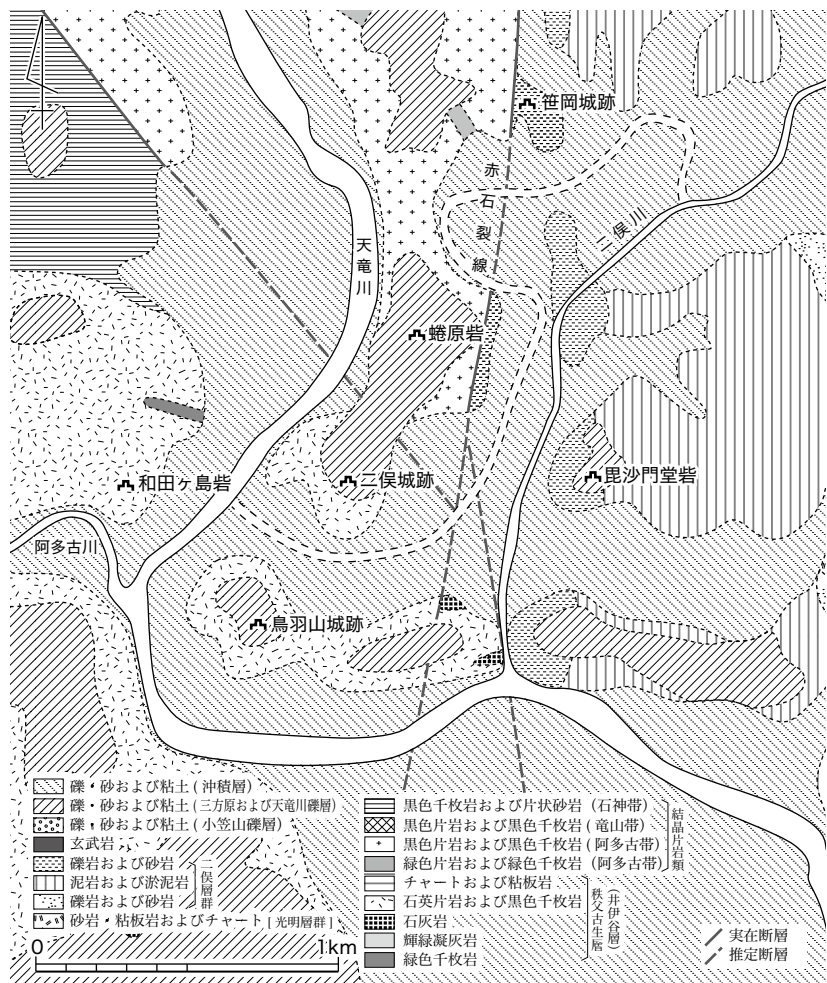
笹岡城跡

赤石裂線

二俣川

天竜川

蟹原岩

和田ヶ島岩

二俣城跡

毘沙門堂岩

阿多古川

鳥羽山城跡

礫・砂および粘土（沖積層）
礫・砂および粘土（三方原および天竜川礫層）
礫・砂および粘土（小笠山礫層）
玄武岩
礫岩および砂岩
泥岩および泥岩
礫岩および砂岩
二俣層群
砂岩・粘板岩およびチャート［光明層群］

黒色千枚岩および片状砂岩（石神帯）
黒色片岩および黒色千枚岩（竜山帯）
黒色片岩および黒色千枚岩（阿多古帯）
緑色片岩および緑色千枚岩（阿多古帯）
結晶片岩類
チャートおよび粘板岩
石英片岩および黒色千枚岩
石灰岩
輝緑凝灰岩
緑色千枚岩
秩父古生層（井伊谷層）

実在断層
推定断層

0
1km